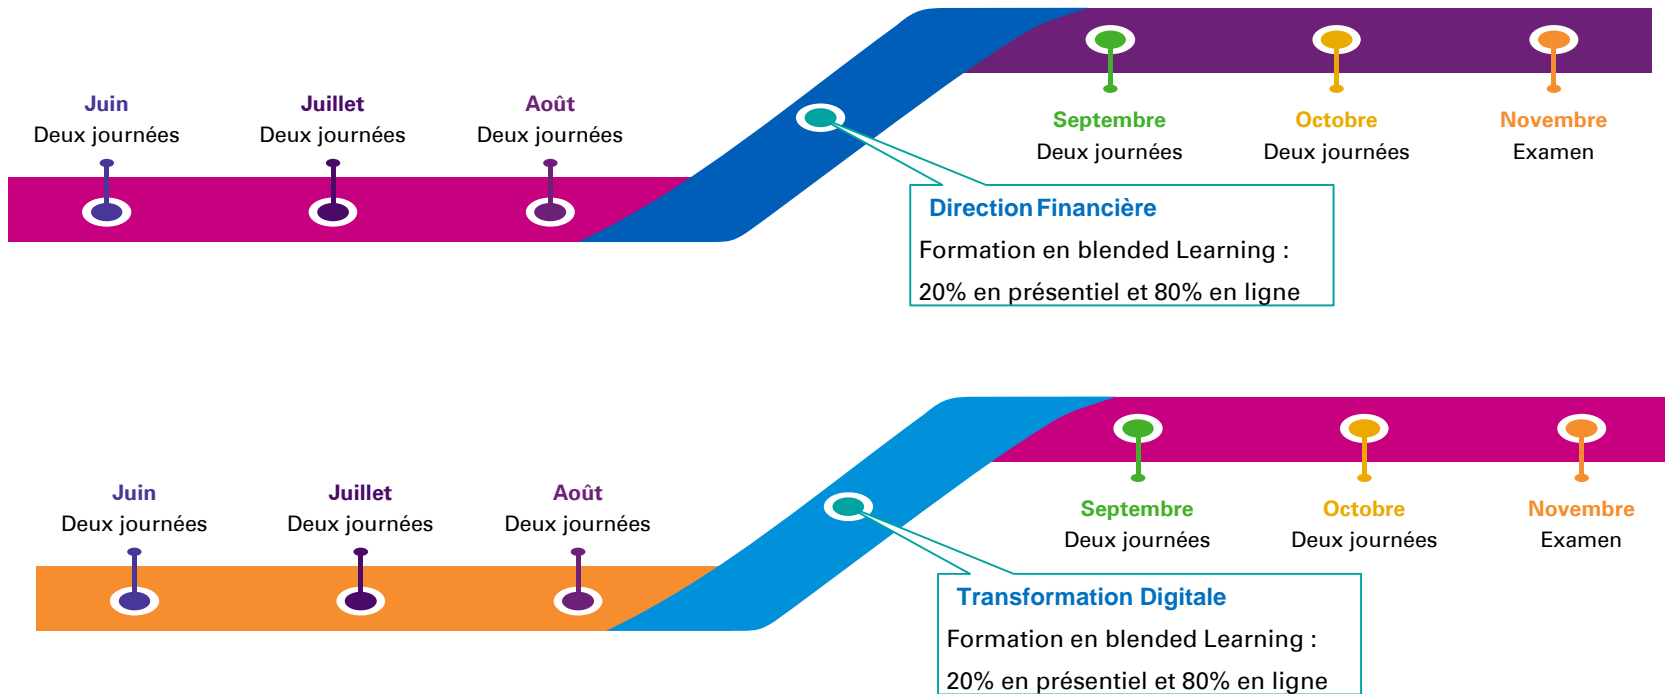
Juin
Deux journées

Juillet
Deux journées

Août
Deux journées

Septembre
Deux journées

Octobre
Deux journées

Novembre
Examen

Direction Financière
Formation en blended Learning :
20% en présentiel et 80% en ligne

Juin
Deux journées

Juillet
Deux journées

Août
Deux journées

Septembre
Deux journées

Octobre
Deux journées

Novembre
Examen

Transformation Digitale
Formation en blended Learning :
20% en présentiel et 80% en ligne